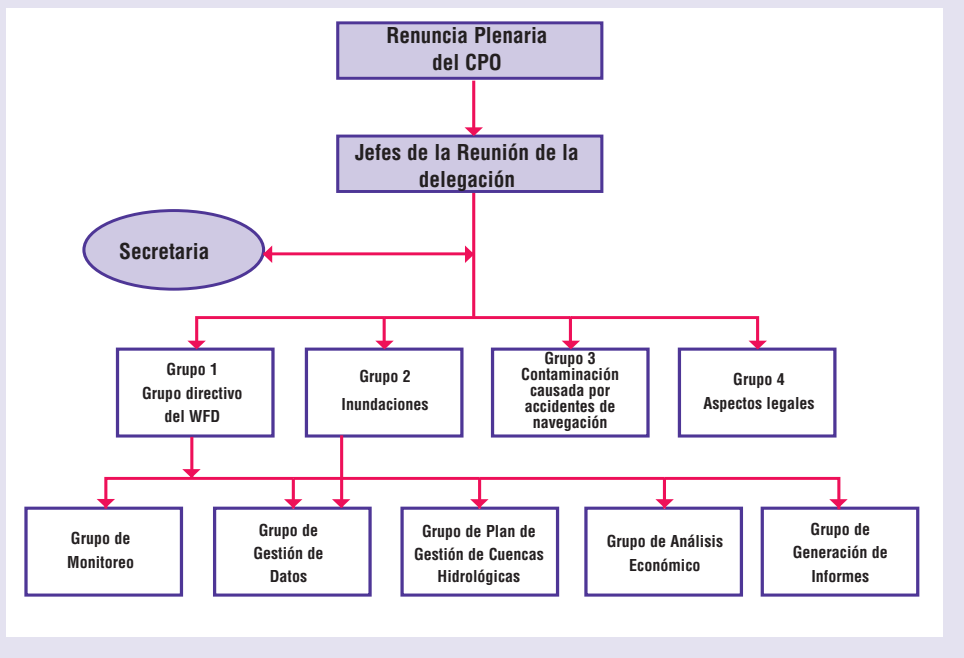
Renuncia Plenaria del CPO

Jefes de la Reunión de la delegación

Secretaria

Grupo 1
Grupo directivo del WFD

Grupo 2
Inundaciones

Grupo 3
Contaminación causada por accidentes de navegación

Grupo 4
Aspectos legales

Grupo de Monitoreo

Grupo de Gestión de Datos

Grupo de Plan de Gestión de Cuencas Hidrológicas

Grupo de Análisis Económico

Grupo de Generación de Informes